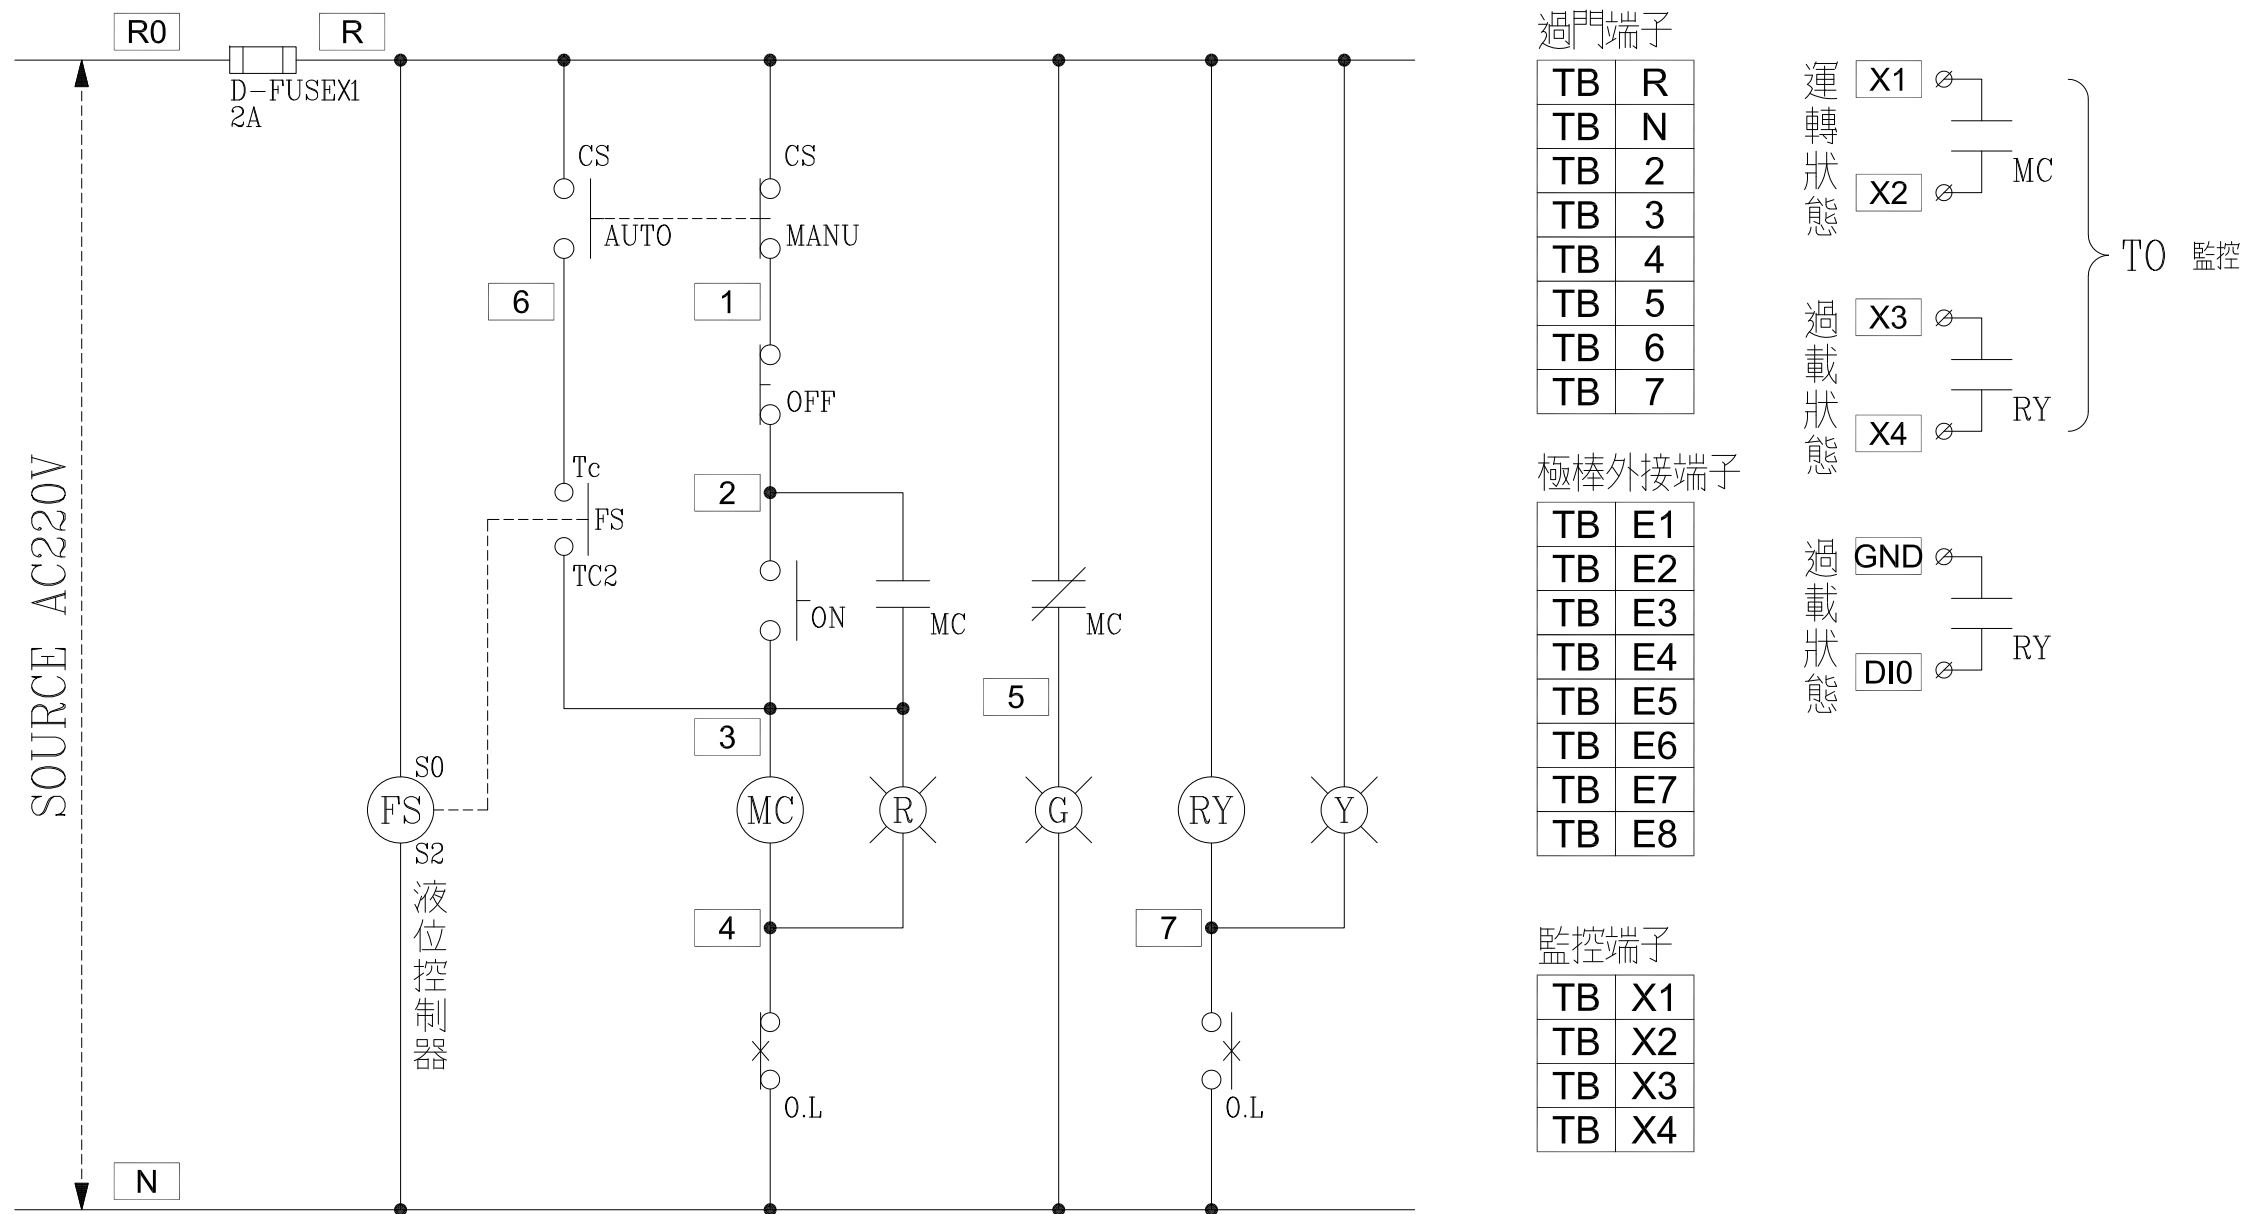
R0
R
D-FUSEX1
2A
SOURCE AC220V
CS
CS
AUTO
MANU
6
1
OFF
Tc
FS
TC2
2
ON
MC
MC
5
3
S0
FS
S2
液位控制器
MC
R
G
RY
Y
4
7
O.L
O.L
N

過門端子

| TB | R |
|---|---|
| TB | N |
| TB | 2 |
| TB | 3 |
| TB | 4 |
| TB | 5 |
| TB | 6 |
| TB | 7 |

極棒外接端子

| TB | E1 |
|---|---|
| TB | E2 |
| TB | E3 |
| TB | E4 |
| TB | E5 |
| TB | E6 |
| TB | E7 |
| TB | E8 |

監控端子

| TB | X1 |
|---|---|
| TB | X2 |
| TB | X3 |
| TB | X4 |

運轉狀態
X1
X2
MC
過載狀態
X3
X4
RY
TO 監控
過載狀態
GND
DI0
RY